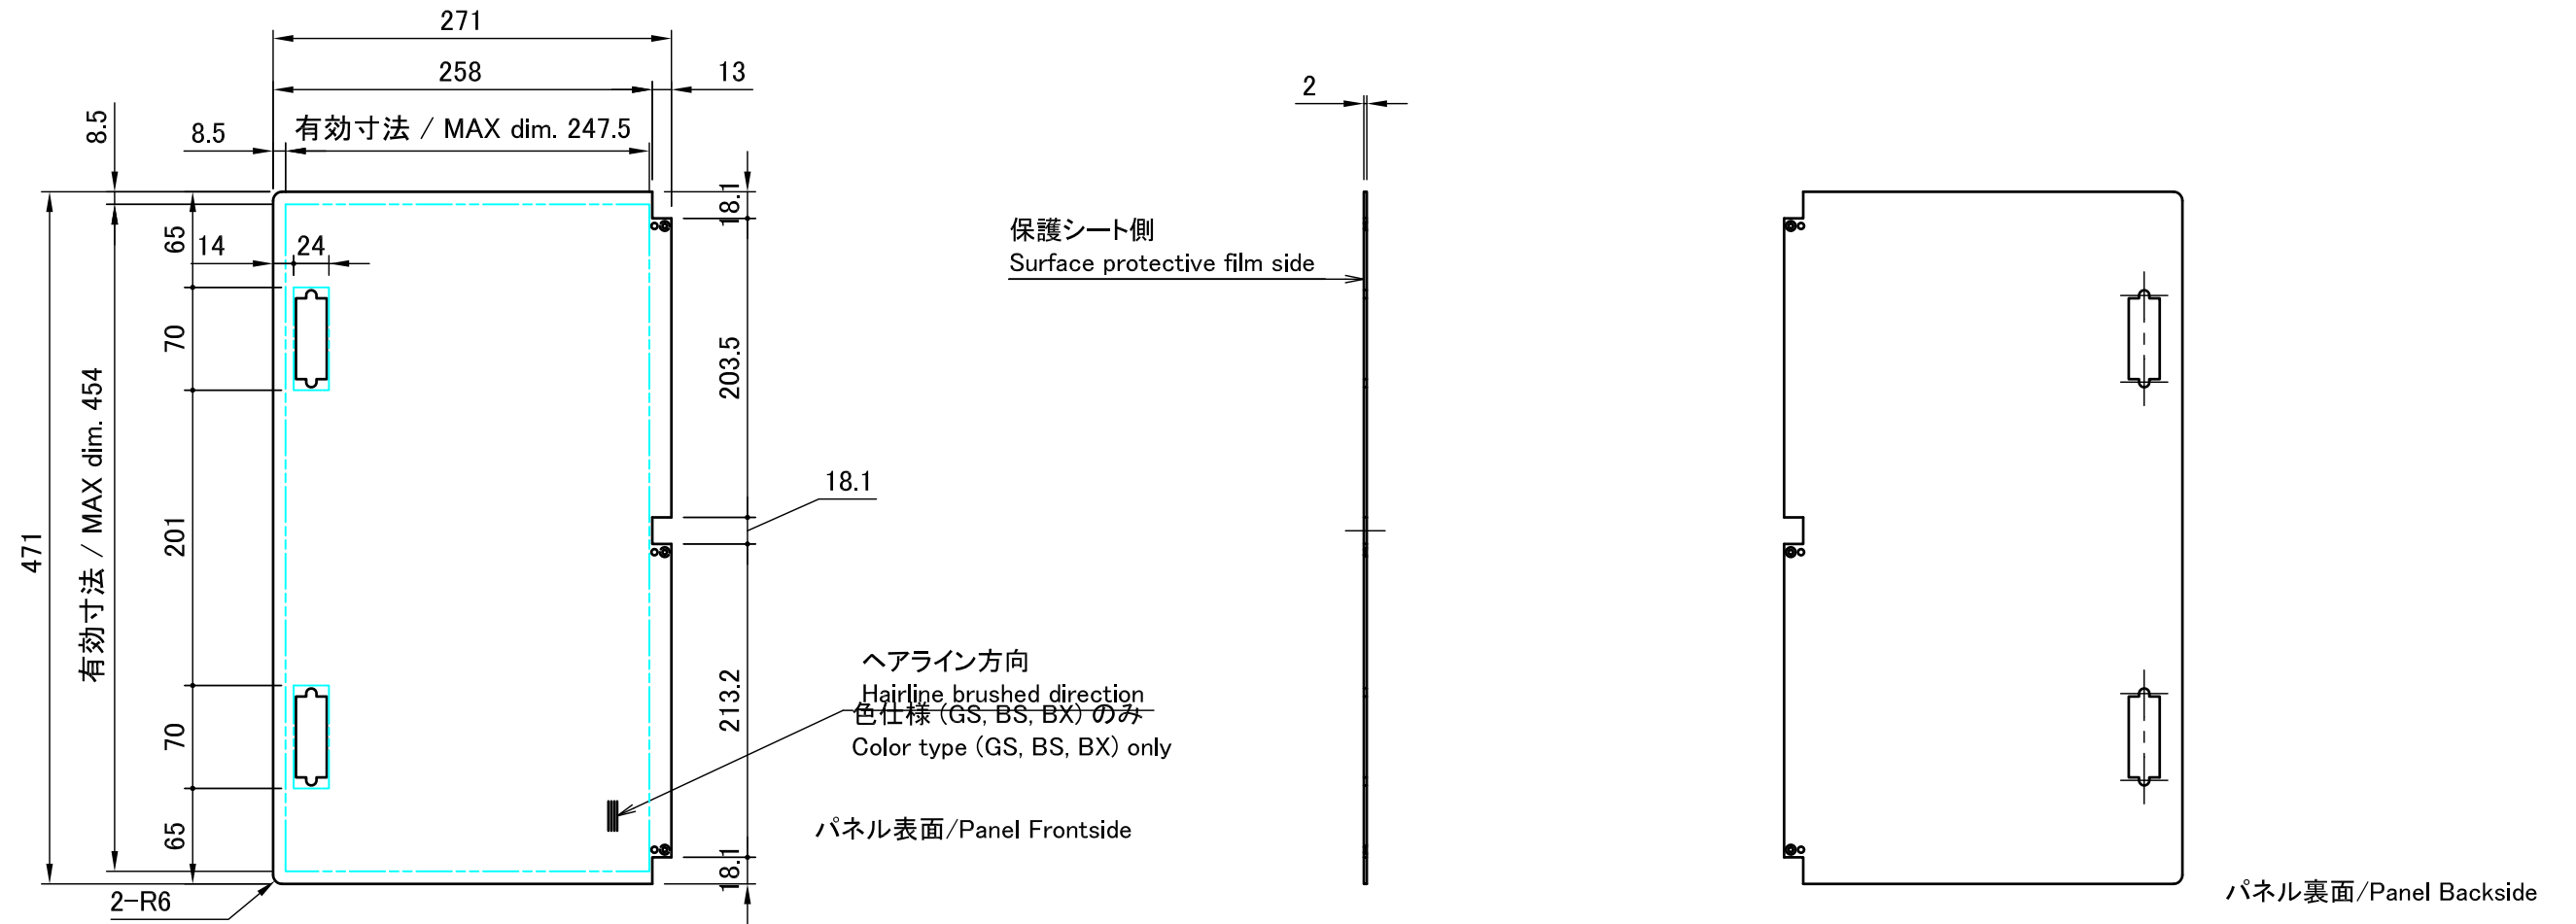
271
258
13
8.5
8.5
有効寸法 / MAX dim. 247.5
18.1
65
14
24
70
203.5
471
有効寸法 / MAX dim. 454
201
18.1
ヘアライン方向
Hairline brushed direction
色仕様 (GS, BS, BX) のみ
Color type (GS, BS, BX) only
213.2
70
パネル表面/Panel Frontside
65
18.1
2-R6
2
保護シート側
Surface protective film side
パネル裏面/Panel Backside